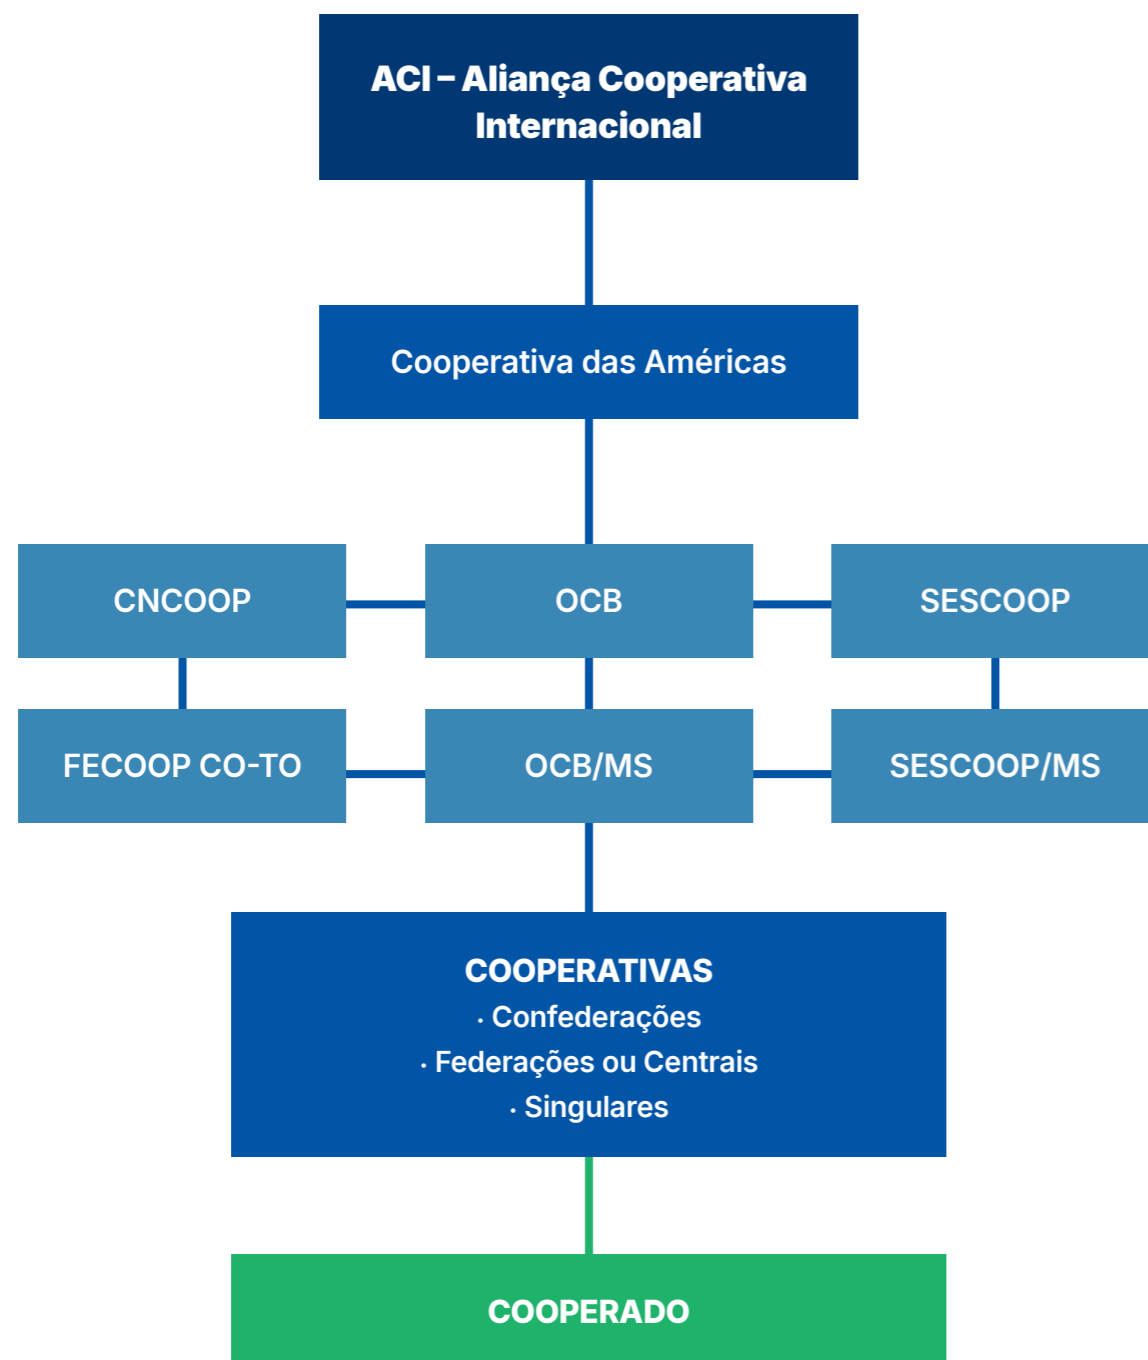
ACI – Aliança Cooperativa Internacional

Cooperativa das Américas

CNCOOP

OCB

SESCOOP

FECOOP CO-TO

OCB/MS

SESCOOP/MS

COOPERATIVAS
· Confederações
· Federações ou Centrais
· Singulares

COOPERADO